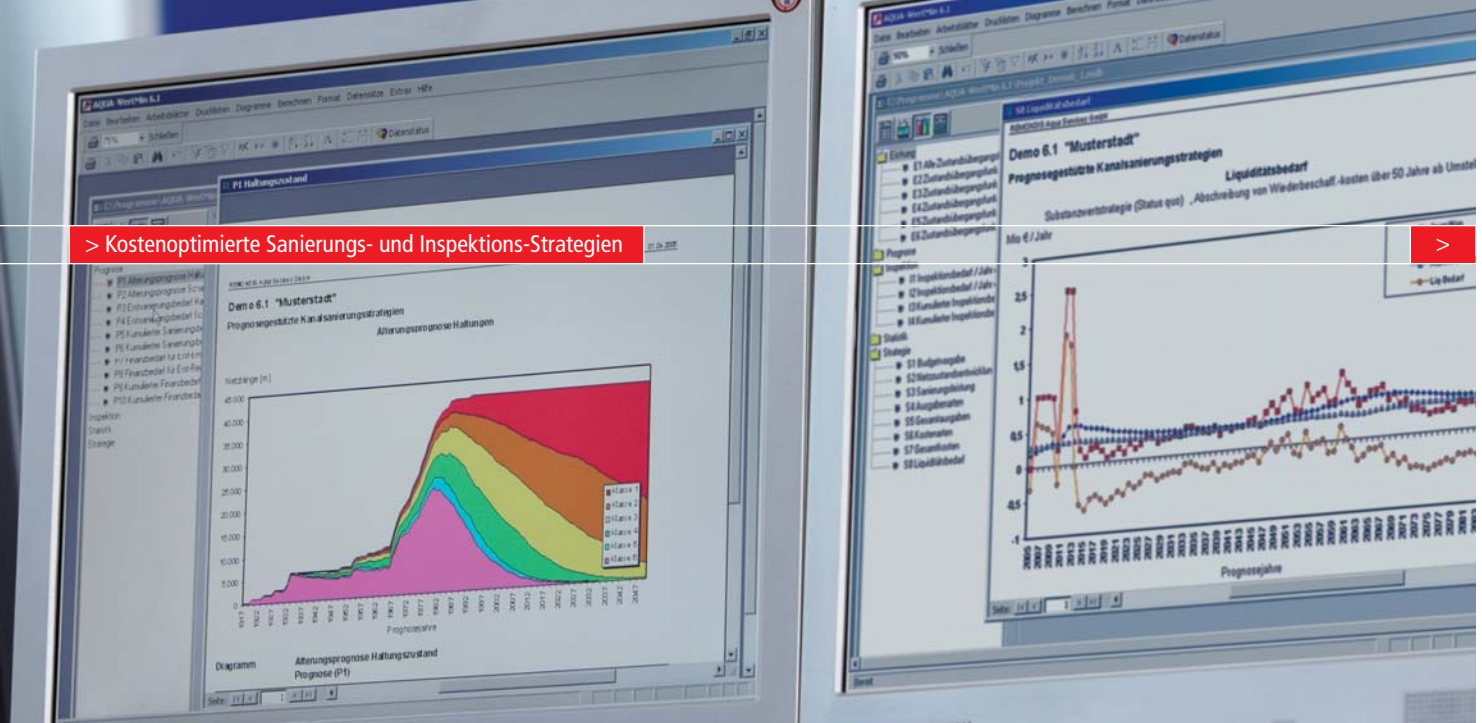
> Kostenoptimierte Sanierungs- und Inspektions-Strategien

>

AQUA-WertMin 6.1

Datei Bearbeiten Arbeitsblätter Druckbilder Diagramme Berechnen Format Datensätze Extras Hilfe

75% Schließen

Datenstatus

P1 Haltungszustand

Prognose

P1 Alterungsprognose Haltungen

P2 Alterungsprognose

P3 Erneuerungsbedarf

P4 Erneuerungsbedarf

P5 Kumulierter Sanierungsbedarf

P6 Kumulierter Sanierungsbedarf

P7 Finanzbedarf für Erst-Erneuerung

P8 Finanzbedarf für Erst-Erneuerung

P9 Kumulierter Finanzbedarf

P12 Kumulierter Finanzbedarf

Inspektion

Statistik

Strategie

Demo 6.1 "Musterstadt"

Prognosegestützte Kanalsanierungsstrategien

Alterungsprognose Haltungen

Netzlänge [m]

45.000

40.000

35.000

30.000

25.000

20.000

15.000

10.000

5.000

0

Klasse 1

Klasse 2

Klasse 3

Klasse 4

Klasse 5

Klasse 6

Prognosejahre

Diagramm

Alterungsprognose Haltungszustand

Prognose (P1)

Seite

AQUA-WertMin 6.1

Datei Bearbeiten Arbeitsblätter Druckbilder Diagramme Berechnen Format Datensätze Extras Hilfe

90% Schließen

Datenstatus

S8 Liquiditätsbedarf

Eichung

E1 Alle Zustandsübergänge

E2 Zustandsübergangsfunktion

E3 Zustandsübergangsfunktion

E4 Zustandsübergangsfunktion

E5 Zustandsübergangsfunktion

E6 Zustandsübergangsfunktion

Prognose

Inspektion

I1 Inspektionsbedarf / Jahr

I2 Inspektionsbedarf / Jahr

I3 Kumulierter Inspektionsbedarf

I4 Kumulierter Inspektionsbedarf

Statistik

Strategie

S1 Budgetvorgabe

S2 Netzzustandsentwicklung

S3 Sanierungsleistung

S4 Ausgaberaten

S5 Gesamtausgaben

S6 Kostenraten

S7 Gesamtkosten

S8 Liquiditätsbedarf

Demo 6.1 "Musterstadt"

Prognosegestützte Kanalsanierungsstrategien

Liquiditätsbedarf

Substanzwertstrategie (Status quo) „Abschreibung von Wiederbeschaff.-kosten über 50 Jahre ab Umstel

Mio € / Jahr

3

2,5

2

1,5

1

0,5

0

-0,5

-1

Liq Bedarf

Prognosejahre

Seite

Bereit